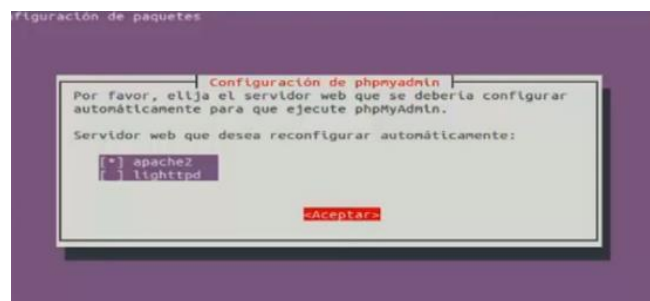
figuración de paquetes

Configuración de phpmyadmin

Por favor, elija el servidor web que se debería configurar automáticamente para que ejecute phpMyAdmin.

Servidor web que desea reconfigurar automáticamente:

[*] apache2
[ ] lighttpd

<Aceptar>